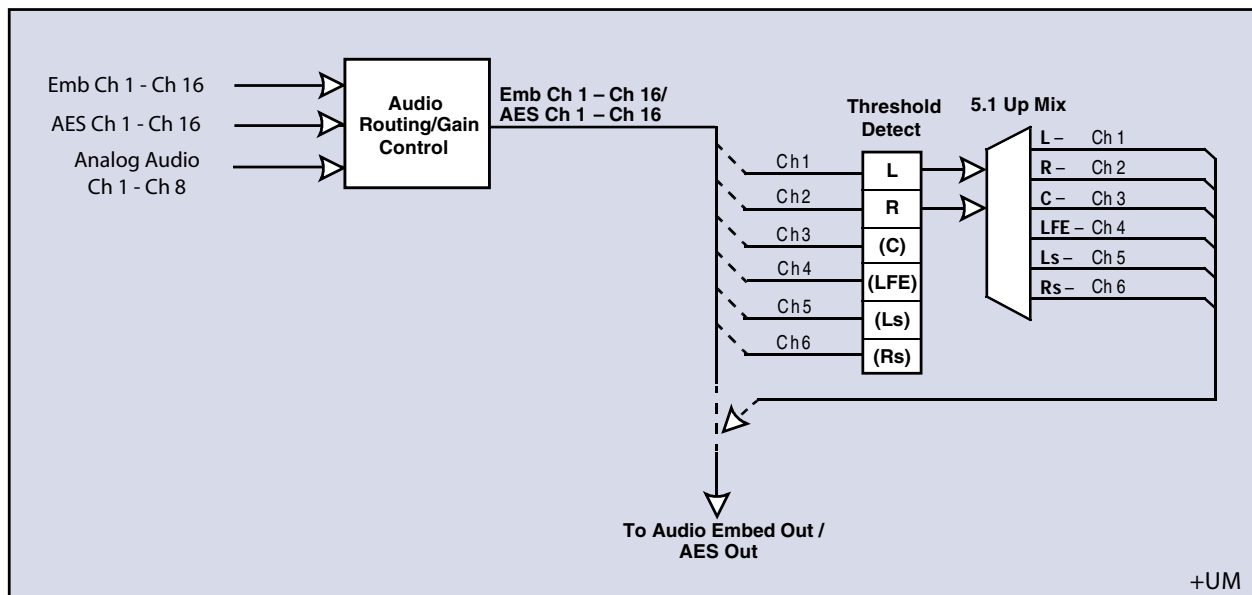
Emb Ch 1 - Ch 16
AES Ch 1 - Ch 16
Analog Audio Ch 1 - Ch 8

Audio Routing/Gain Control

Emb Ch 1 – Ch 16/
AES Ch 1 – Ch 16

Threshold Detect

5.1 Up Mix

Ch1
Ch2
Ch3
Ch4
Ch5
Ch6

L
R
(C)
(LFE)
(Ls)
(Rs)

L – Ch 1
R – Ch 2
C – Ch 3
LFE – Ch 4
Ls – Ch 5
Rs – Ch 6

To Audio Embed Out / AES Out

+UM